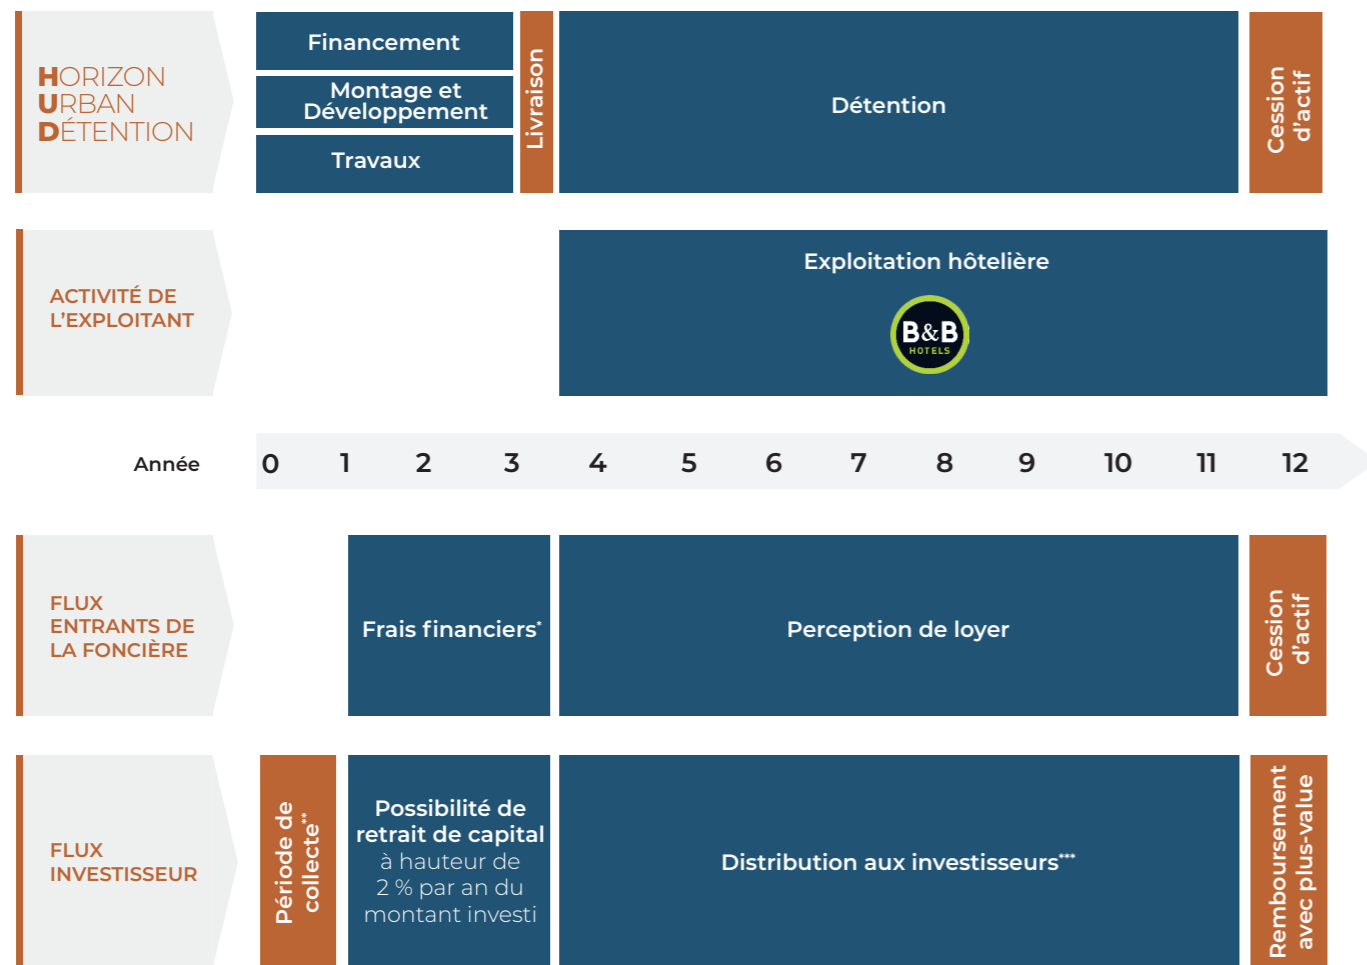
HORIZON URBAN DÉTENTION

Financement

Montage et Développement

Travaux

Livraison

Détention

Cession d'actif

ACTIVITÉ DE L'EXPLOITANT

Exploitation hôtelière

B&B HOTELS

Année

| 0 | 1 | 2 | 3 | 4 | 5 | 6 | 7 | 8 | 9 | 10 | 11 | 12 |
|---|---|---|---|---|---|---|---|---|---|---|---|---|

FLUX ENTRANTS DE LA FONCIÈRE

Frais financiers*

Perception de loyer

Cession d'actif

FLUX INVESTISSEUR

Période de collecte**

Possibilité de retrait de capital à hauteur de 2 % par an du montant investi

Distribution aux investisseurs***

Remboursement avec plus-value